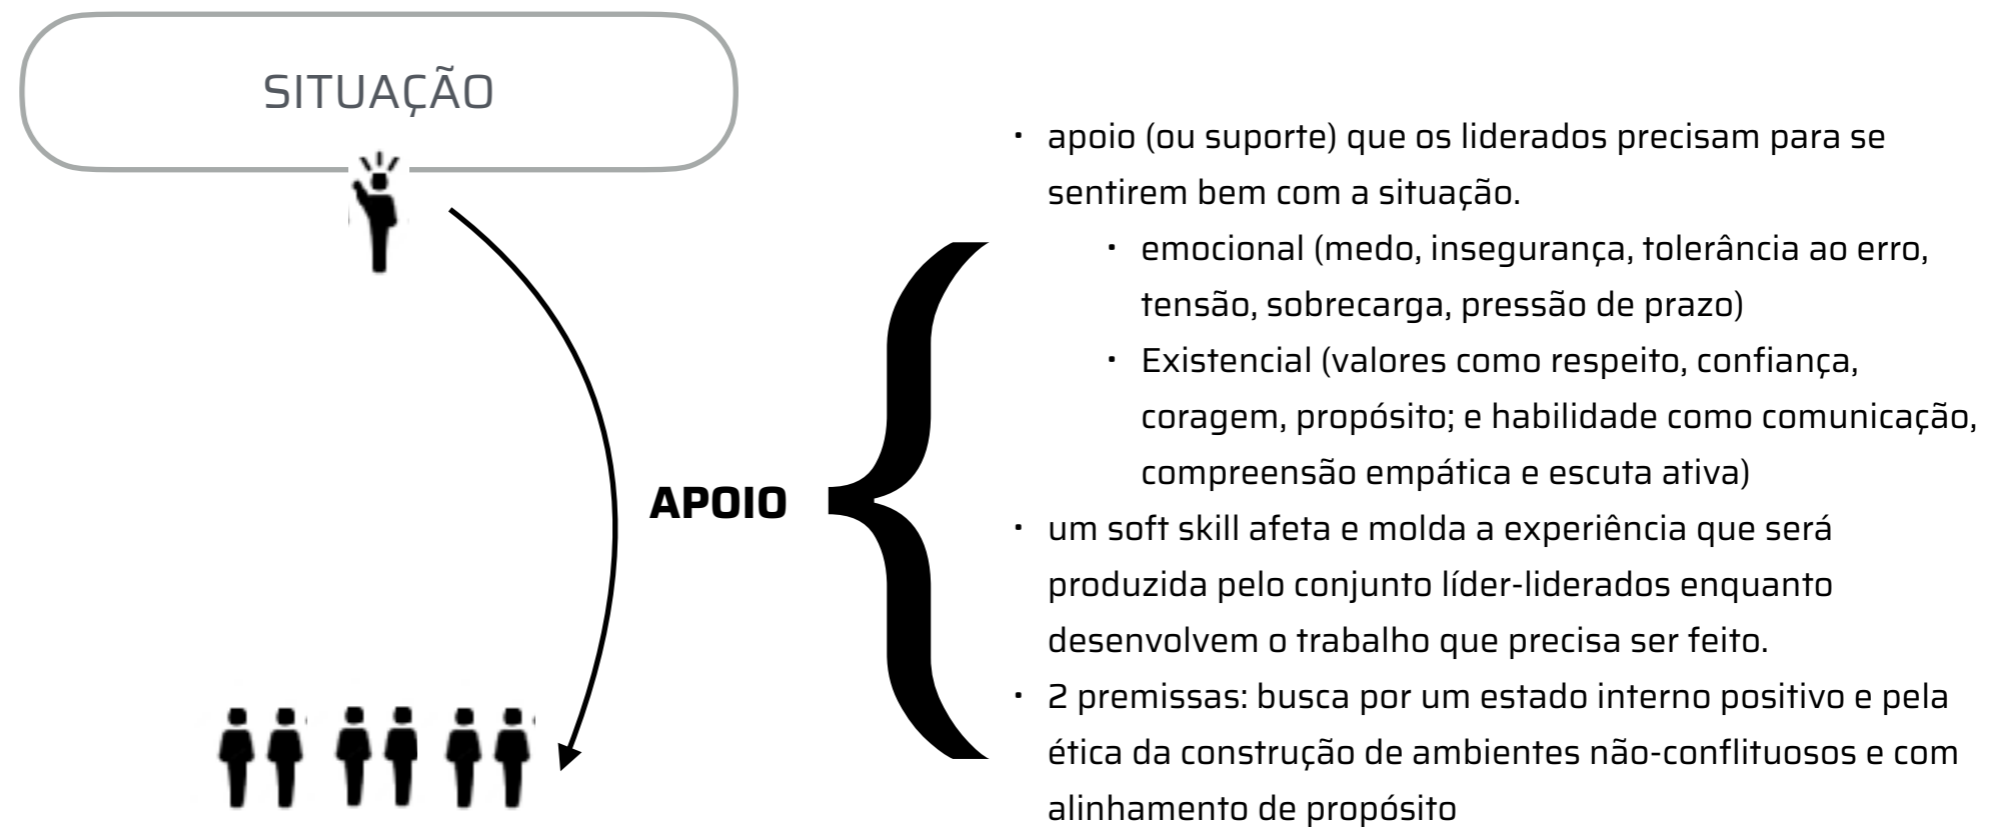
SITUAÇÃO

APOIO

- apoio (ou suporte) que os liderados precisam para se sentirem bem com a situação.
  - emocional (medo, insegurança, tolerância ao erro, tensão, sobrecarga, pressão de prazo)
  - Existencial (valores como respeito, confiança, coragem, propósito; e habilidade como comunicação, compreensão empática e escuta ativa)
- um soft skill afeta e molda a experiência que será produzida pelo conjunto líder-liderados enquanto desenvolvem o trabalho que precisa ser feito.
- 2 premissas: busca por um estado interno positivo e pela ética da construção de ambientes não-conflituosos e com alinhamento de propósito